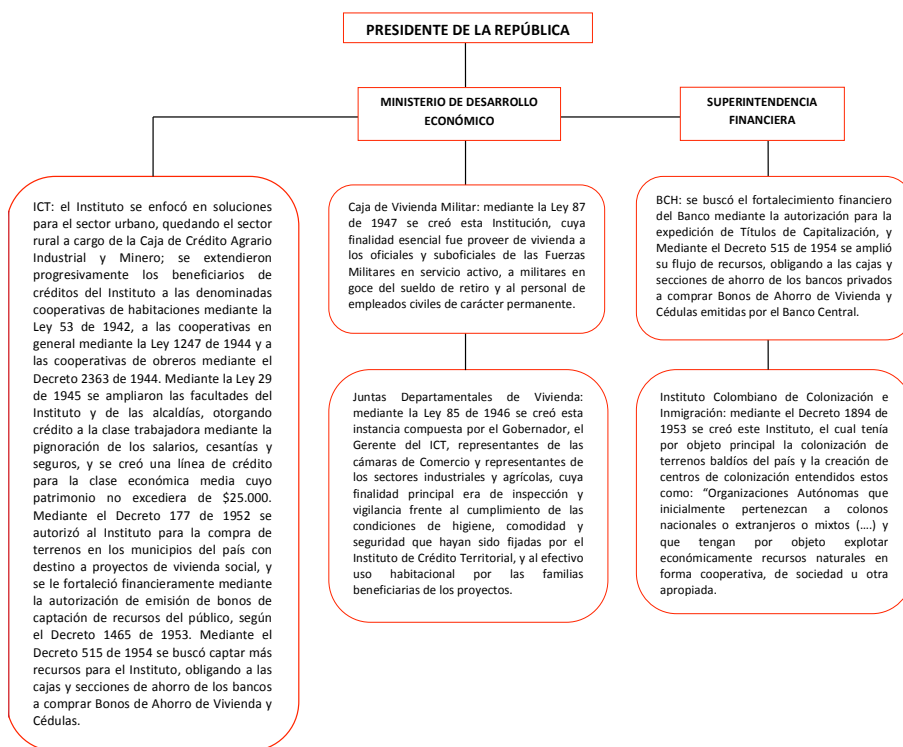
PRESIDENTE DE LA REPÚBLICA

MINISTERIO DE DESARROLLO ECONÓMICO

SUPERINTENDENCIA FINANCIERA

ICT: el Instituto se enfocó en soluciones para el sector urbano, quedando el sector rural a cargo de la Caja de Crédito Agrario Industrial y Minero; se extendieron progresivamente los beneficiarios de créditos del Instituto a las denominadas cooperativas de habitaciones mediante la Ley 53 de 1942, a las cooperativas en general mediante la Ley 1247 de 1944 y a las cooperativas de obreros mediante el Decreto 2363 de 1944. Mediante la Ley 29 de 1945 se ampliaron las facultades del Instituto y de las alcaldías, otorgando crédito a la clase trabajadora mediante la pignoración de los salarios, cesantías y seguros, y se creó una línea de crédito para la clase económica media cuyo patrimonio no excediera de $25.000. Mediante el Decreto 177 de 1952 se autorizó al Instituto para la compra de terrenos en los municipios del país con destino a proyectos de vivienda social, y se le fortaleció financieramente mediante la autorización de emisión de bonos de captación de recursos del público, según el Decreto 1465 de 1953. Mediante el Decreto 515 de 1954 se buscó captar más recursos para el Instituto, obligando a las cajas y secciones de ahorro de los bancos a comprar Bonos de Ahorro de Vivienda y Cédulas.

Caja de Vivienda Militar: mediante la Ley 87 de 1947 se creó esta Institución, cuya finalidad esencial fue proveer de vivienda a los oficiales y suboficiales de las Fuerzas Militares en servicio activo, a militares en goce del sueldo de retiro y al personal de empleados civiles de carácter permanente.

Juntas Departamentales de Vivienda: mediante la Ley 85 de 1946 se creó esta instancia compuesta por el Gobernador, el Gerente del ICT, representantes de las cámaras de Comercio y representantes de los sectores industriales y agrícolas, cuya finalidad principal era de inspección y vigilancia frente al cumplimiento de las condiciones de higiene, comodidad y seguridad que hayan sido fijadas por el Instituto de Crédito Territorial, y al efectivo uso habitacional por las familias beneficiarias de los proyectos.

BCH: se buscó el fortalecimiento financiero del Banco mediante la autorización para la expedición de Títulos de Capitalización, y Mediante el Decreto 515 de 1954 se amplió su flujo de recursos, obligando a las cajas y secciones de ahorro de los bancos privados a comprar Bonos de Ahorro de Vivienda y Cédulas emitidas por el Banco Central.

Instituto Colombiano de Colonización e Inmigración: mediante el Decreto 1894 de 1953 se creó este Instituto, el cual tenía por objeto principal la colonización de terrenos baldíos del país y la creación de centros de colonización entendidos estos como: "Organizaciones Autónomas que inicialmente pertenezcan a colonos nacionales o extranjeros o mixtos (….) y que tengan por objeto explotar económicamente recursos naturales en forma cooperativa, de sociedad u otra apropiada.